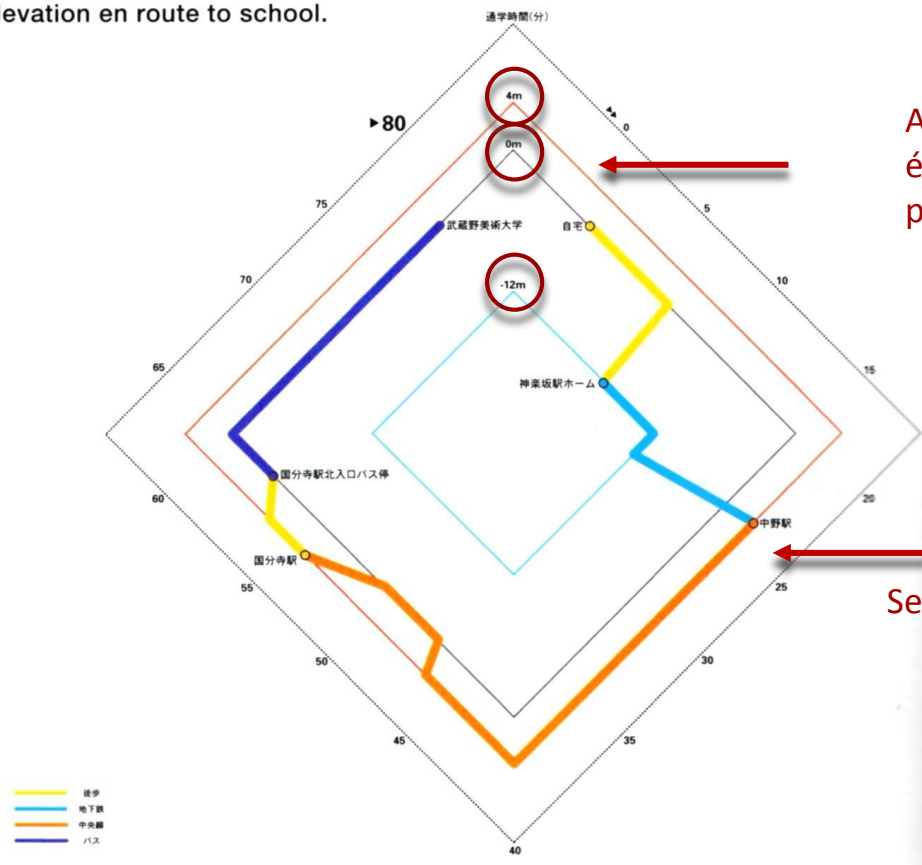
levation en route to school.

通学時間(分)

▸80

4m

0m

-12m

0

5

10

15

20

25

30

35

40

45

50

55

60

65

70

75

自宅

神楽坂駅ホーム

中野駅

国分寺駅

国分寺駅北入口バス停

武蔵野美術大学

A
é
p

Se

徒歩
地下鉄
中央線
バス